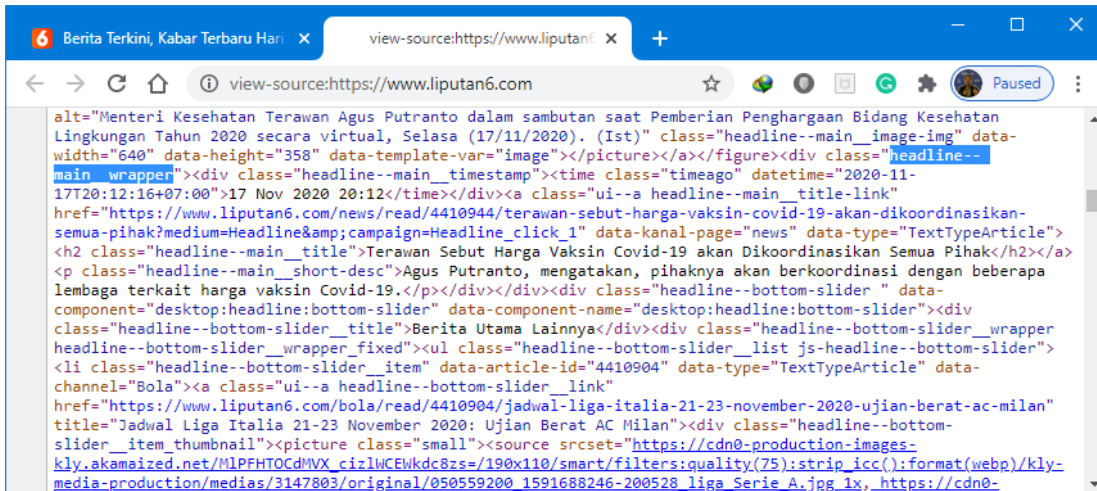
6 Berita Terkini, Kabar Terbaru Hari ×
view-source:https://www.liputan6 ×
+

view-source:https://www.liputan6.com

Paused

alt="Menteri Kesehatan Terawan Agus Putranto dalam sambutan saat Pemberian Penghargaan Bidang Kesehatan Lingkungan Tahun 2020 secara virtual, Selasa (17/11/2020). (Ist)" class="headline--main__image-img" data-width="640" data-height="358" data-template-var="image"></picture></a></figure><div class="headline--main__wrapper"><div class="headline--main__timestamp"><time class="timeago" datetime="2020-11-17T20:12:16+07:00">17 Nov 2020 20:12</time></div><a class="ui--a headline--main__title-link" href="https://www.liputan6.com/news/read/4410944/terawan-sebut-harga-vaksin-covid-19-akan-dikoordinasikan-semua-pihak?medium=Headline&amp;campaign=Headline_click_1" data-kanal-page="news" data-type="TextTypeArticle"><h2 class="headline--main__title">Terawan Sebut Harga Vaksin Covid-19 akan Dikoordinasikan Semua Pihak</h2></a><p class="headline--main__short-desc">Agus Putranto, mengatakan, pihaknya akan berkoordinasi dengan beberapa lembaga terkait harga vaksin Covid-19.</p></div></div><div class="headline--bottom-slider " data-component="desktop:headline:bottom-slider" data-component-name="desktop:headline:bottom-slider"><div class="headline--bottom-slider__title">Berita Utama Lainnya</div><div class="headline--bottom-slider__wrapper headline--bottom-slider__wrapper_fixed"><ul class="headline--bottom-slider__list js-headline--bottom-slider"><li class="headline--bottom-slider__item" data-article-id="4410904" data-type="TextTypeArticle" data-channel="Bola"><a class="ui--a headline--bottom-slider__link" href="https://www.liputan6.com/bola/read/4410904/jadwal-liga-italia-21-23-november-2020-ujian-berat-ac-milan" title="Jadwal Liga Italia 21-23 November 2020: Ujian Berat AC Milan"><div class="headline--bottom-slider__item_thumbnail"><picture class="small"><source srcset="https://cdn0-production-images-kly.akamaized.net/MlPFHTOCdMVX_cizlWCEWkdc8zs=/190x110/smart/filters:quality(75):strip_icc():format(webp)/kly-media-production/medias/3147803/original/050559200_1591688246-200528_liga_Serie_A.jpg 1x, https://cdn0-